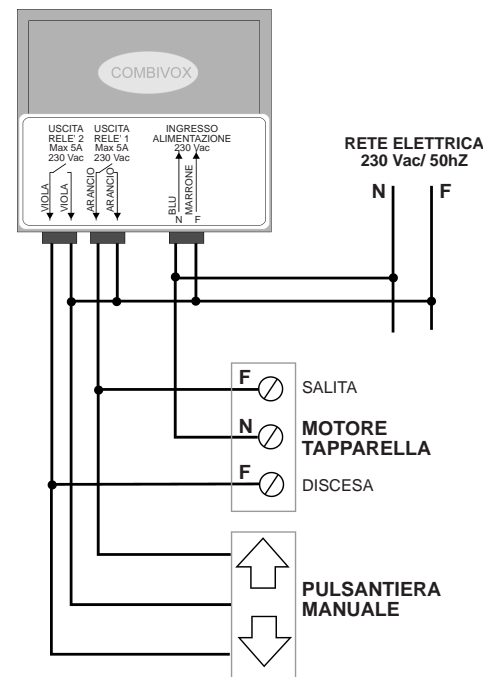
COMBIVOX

USCITA RELE' 2 Max 5A 230 Vac

USCITA RELE' 1 Max 5A 230 Vac

INGRESSO ALIMENTAZIONE 230 Vac

VIOLA VIOLA ARANCIO ARANCIO BLU N MARRONE F

RETE ELETTRICA 230 Vac/ 50hZ

N F

F SALITA

N MOTORE TAPPARELLA

F DISCESA

PULSANTIERA MANUALE